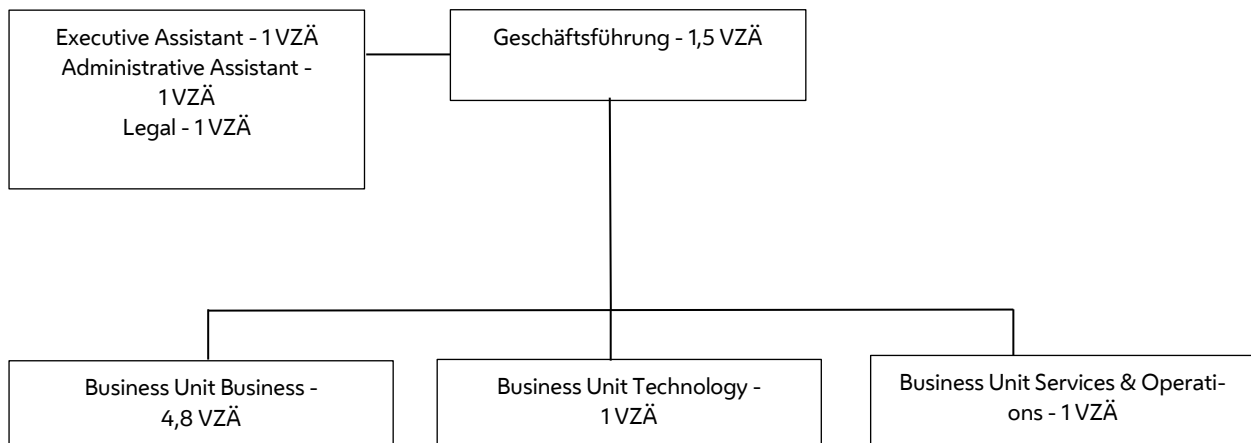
Executive Assistant - 1 VZÄ
Administrative Assistant - 1 VZÄ
Legal - 1 VZÄ

Geschäftsführung - 1,5 VZÄ

Business Unit Business - 4,8 VZÄ

Business Unit Technology - 1 VZÄ

Business Unit Services & Operations - 1 VZÄ